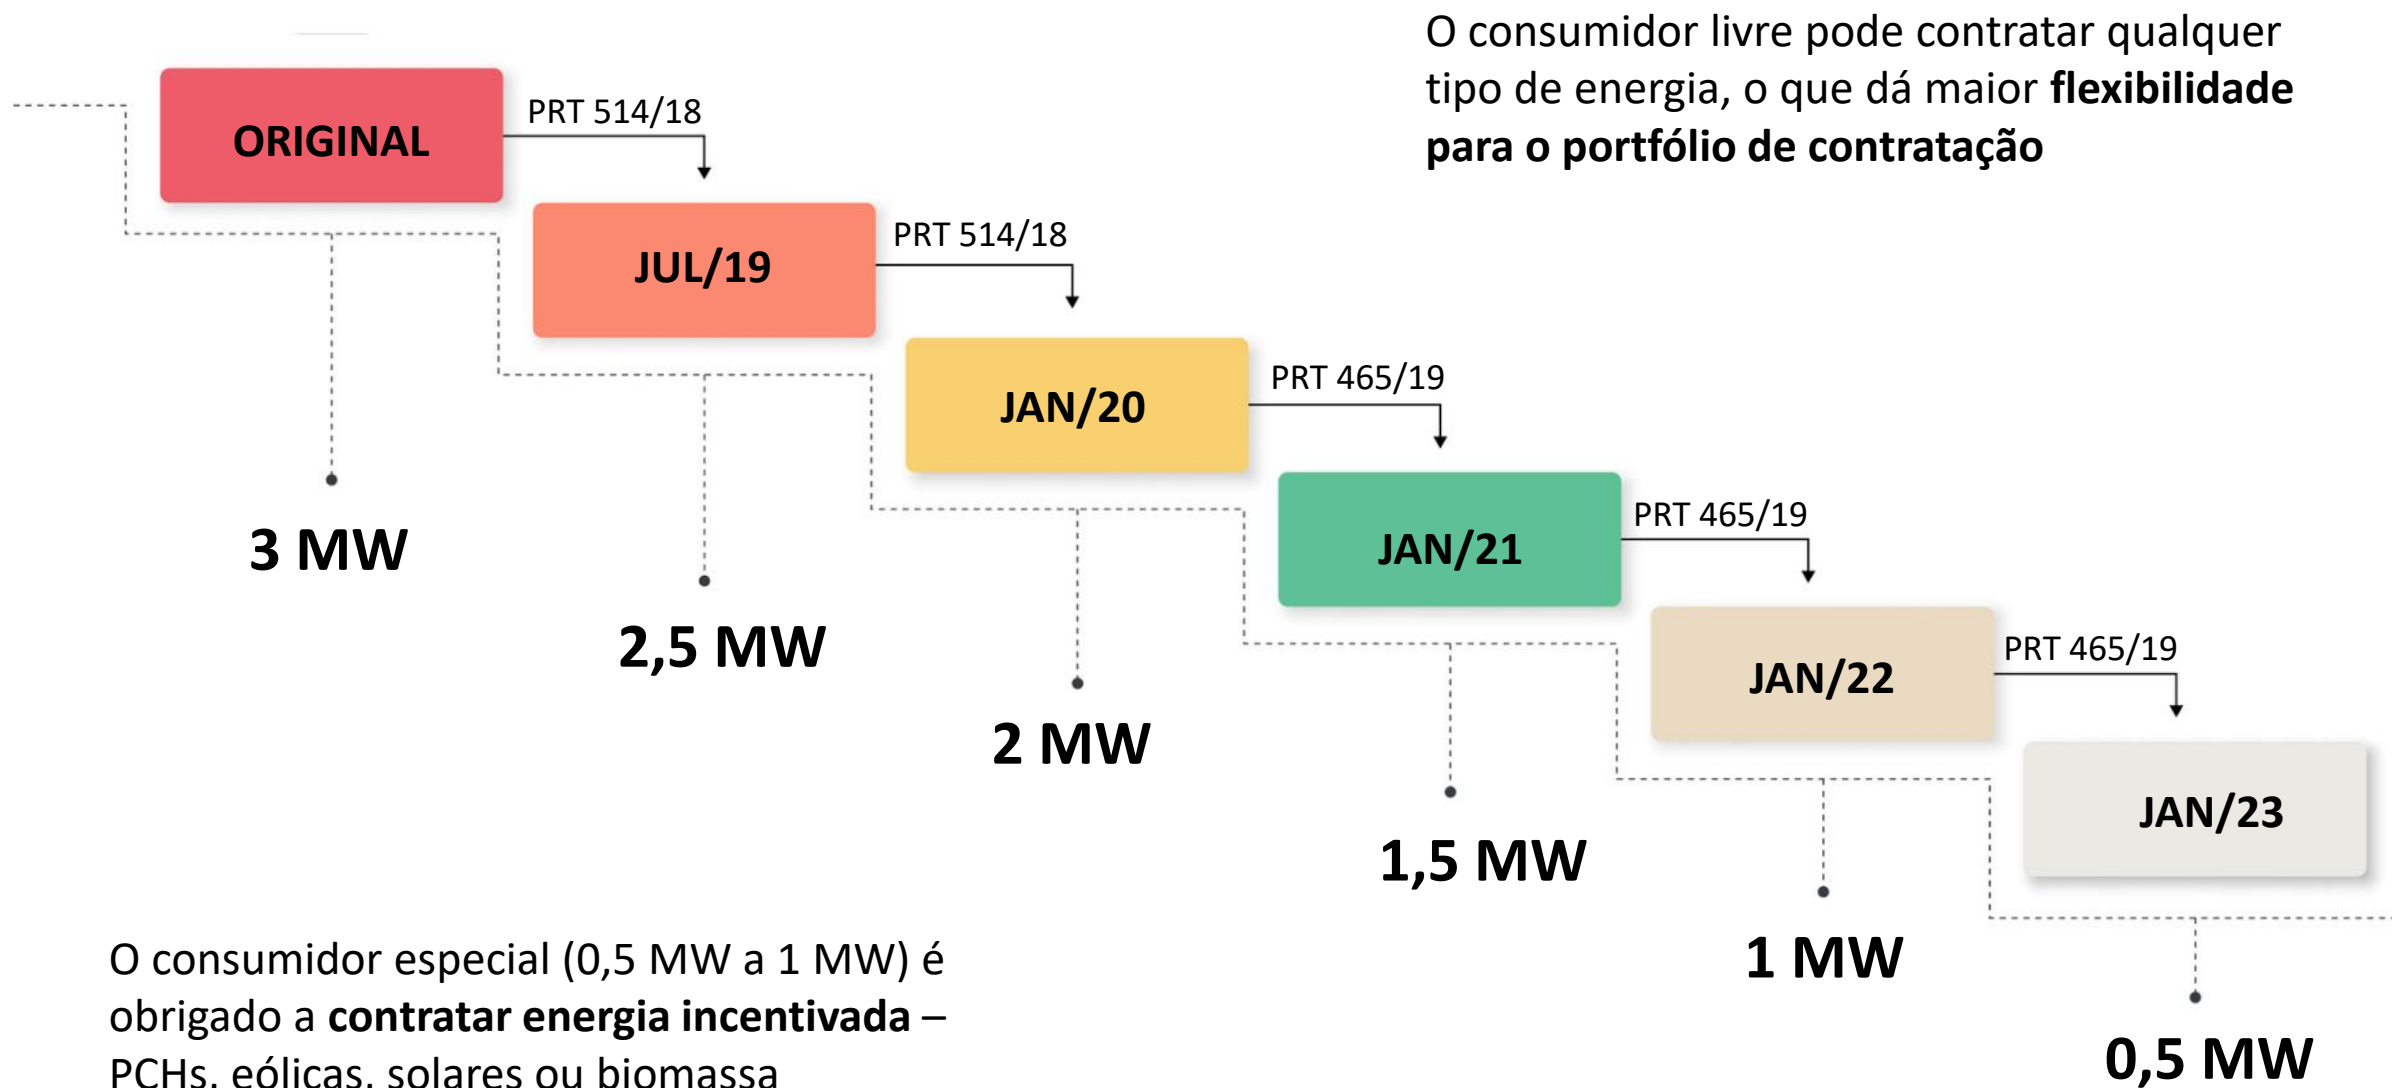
O consumidor livre pode contratar qualquer tipo de energia, o que dá maior **flexibilidade para o portfólio de contratação**

ORIGINAL

PRT 514/18

JUL/19

PRT 514/18

JAN/20

PRT 465/19

JAN/21

PRT 465/19

JAN/22

PRT 465/19

JAN/23

3 MW

2,5 MW

2 MW

1,5 MW

1 MW

0,5 MW

O consumidor especial (0,5 MW a 1 MW) é obrigado a **contratar energia incentivada** – PCHs, eólicas, solares ou biomassa